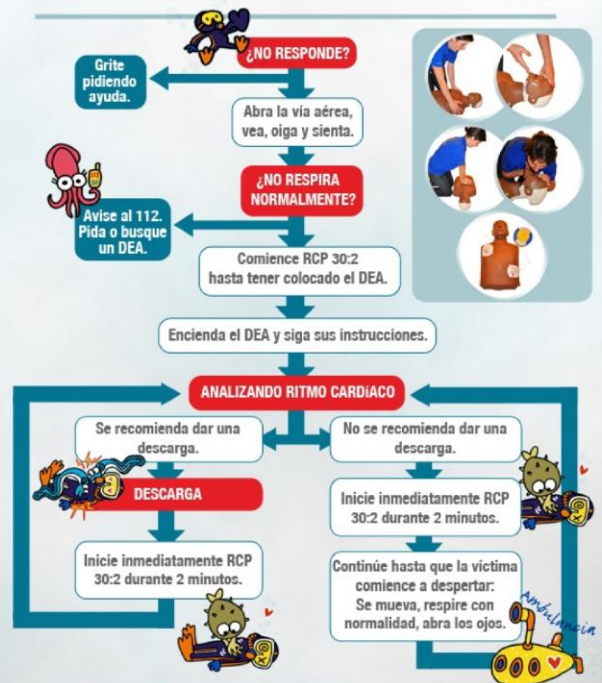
¿NO RESPONDE?

Grite pidiendo ayuda.

Abra la vía aérea, vea, oiga y sienta.

¿NO RESPIRA NORMALMENTE?

Avise al 112. Pida o busque un DEA.

Comience RCP 30:2 hasta tener colocado el DEA.

Encienda el DEA y siga sus instrucciones.

ANALIZANDO RITMO CARDíACO

Se recomienda dar una descarga.

DESCARGA

Inicie inmediatamente RCP 30:2 durante 2 minutos.

No se recomienda dar una descarga.

Inicie inmediatamente RCP 30:2 durante 2 minutos.

Continúe hasta que la víctima comience a despertar: Se mueva, respire con normalidad, abra los ojos.

Ambulancia